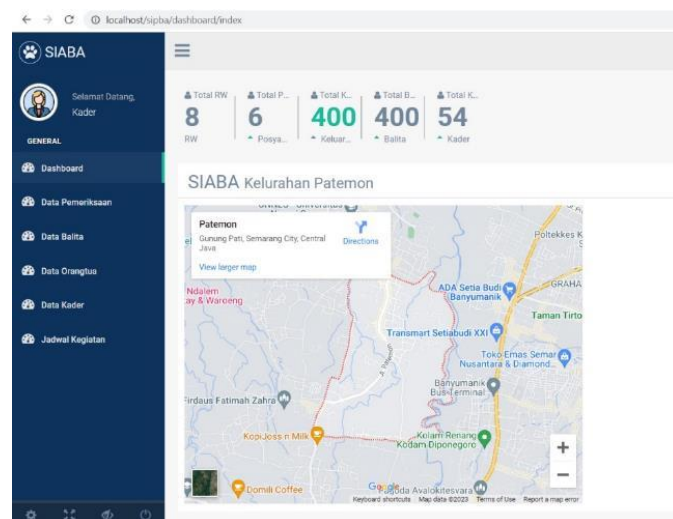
localhost/sipba/dashboard/index

SIABA

Selamat Datang, Kader

GENERAL

Dashboard

Data Pemeriksaan

Data Balita

Data Orangtua

Data Kader

Jadwal Kegiatan

Total RW
8
RW

Total P...
6
Posya...

Total K...
400
Keluar...

Total B...
400
Balita

Total K...
54
Kader

SIABA Kelurahan Patemon

Patemon
Gunung Pati, Semarang City, Central Java
Directions
View larger map

Ndalem
ay & Wareong
ADA Setia Budi Banyumanik
Poltekkes K
GRAHA
Taman Tirto
Transmart Setiabudi XXI
Toko Emas Semar Nusantara & Diamond...
Banyumanik Bus Terminal
Firdaus Fatimah Zahra
KopiJoss n Milk
Kolam Renang Kodam Diponegoro
Domili Coffee
Google
Vihara Buddha Avalokitesvara
Keyboard shortcuts Map data ©2023 Terms of Use Report a map error